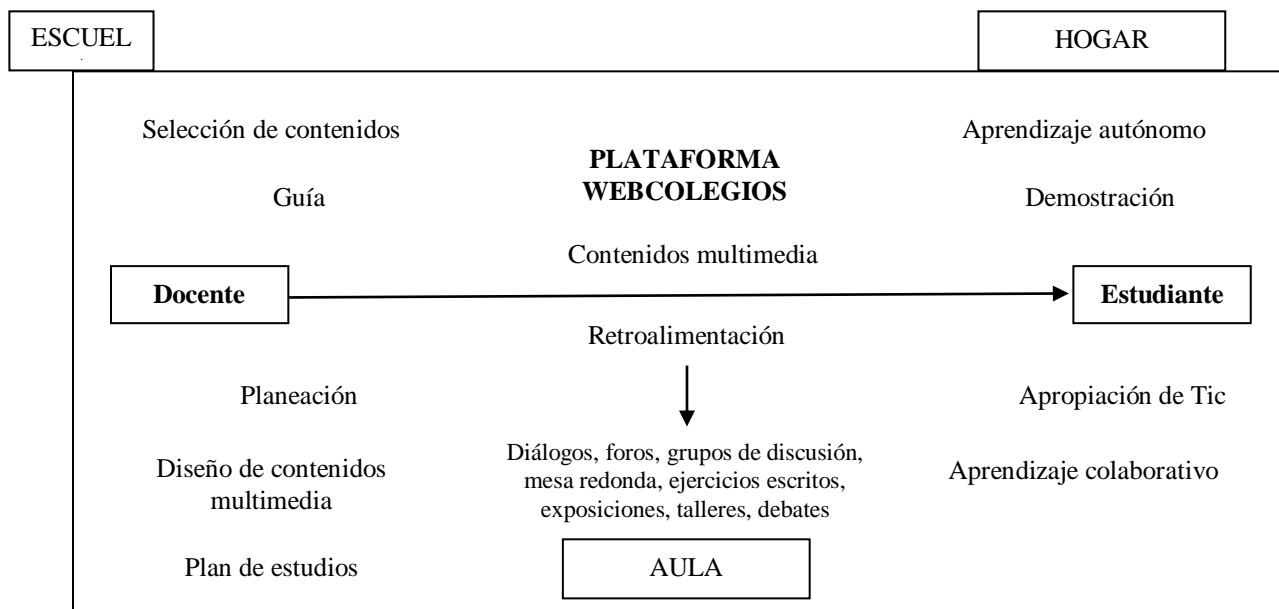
ESCUEL

HOGAR

Selección de contenidos

PLATAFORMA WEBCOLEGIOS

Aprendizaje autónomo

Guía

Demostración

Contenidos multimedia

Docente

Estudiante

Retroalimentación

Planeación

Apropiación de Tic

Diseño de contenidos multimedia

Diálogos, foros, grupos de discusión, mesa redonda, ejercicios escritos, exposiciones, talleres, debates

Aprendizaje colaborativo

Plan de estudios

AULA